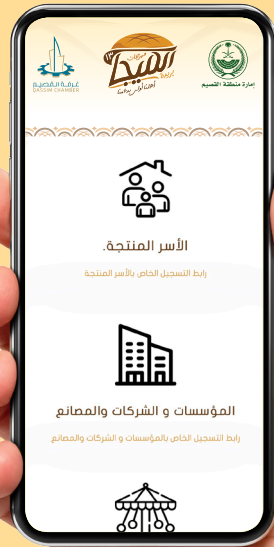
غرفة القصيم
QASSIM CHAMBER

مهرجان
الحيد
بريدة
أجواء الربيع بريدة

إمارة منطقة القصيم

الأسر المنتجة.
رابط التسجيل الخاص بالأسر المنتجة

المؤسسات و الشركات والمصانع
رابط التسجيل الخاص بالمؤسسات و الشركات والمصانع